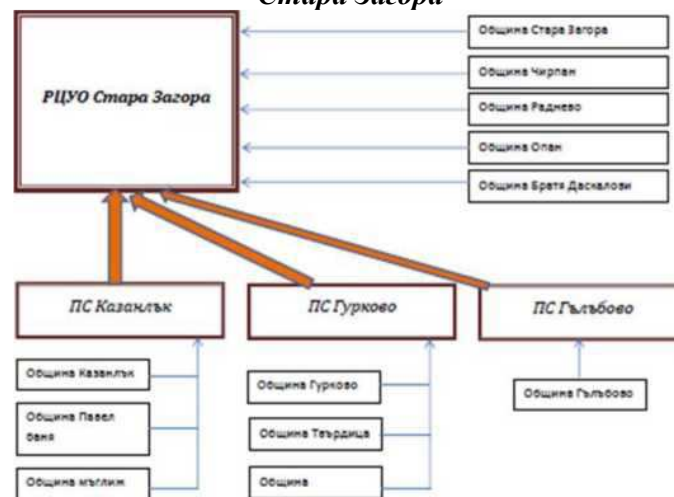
Стара Загора

РЦУО Стара Загора

Община Стара Загора

Община Чирпан

Община Раднево

Община Опан

Община Братя Даскалови

ПС Казанлък

ПС Гурково

ПС Гълъбово

Община Казанлък

Община Павел баня

Община мъглиж

Община Гурково

Община Твърдица

Община

Община Гълъбово